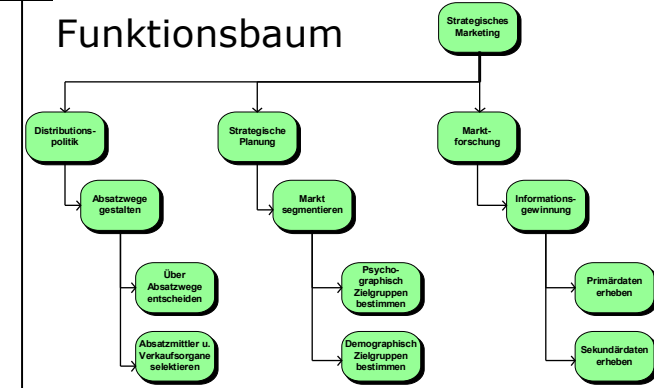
Funktionsbaum

Strategisches Marketing

Distributionspolitik

Strategische Planung

Marktforschung

Absatzwege gestalten

Markt segmentieren

Informationsgewinnung

Über Absatzwege entscheiden

Psychographisch Zielgruppen bestimmen

Primärdaten erheben

Absatzmittler u. Verkaufsorgane selektieren

Demographisch Zielgruppen bestimmen

Sekundärdaten erheben